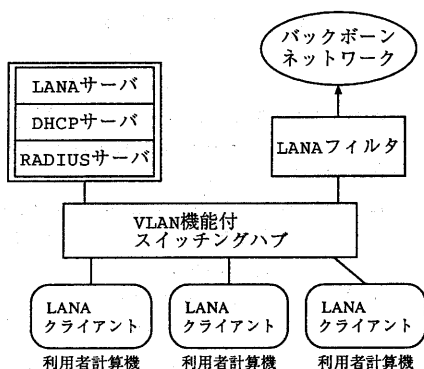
バックボーン
ネットワーク

LANAサーバ
DHCPサーバ
RADIUSサーバ

LANAフィルタ

VLAN機能付
スイッチングハブ

LANA
クライアント
利用者計算機

LANA
クライアント
利用者計算機

LANA
クライアント
利用者計算機